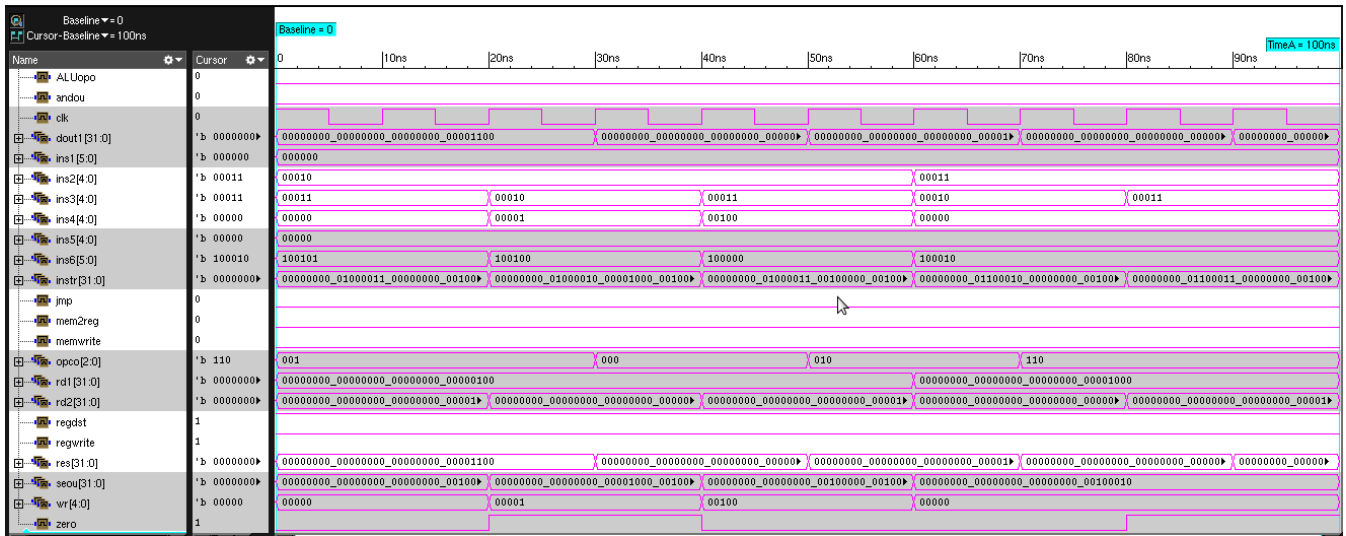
Baseline = 0
Cursor-Baseline = 100ns

Baseline = 0

TimeA = 100ns

Name | Cursor | 0 | 10ns | 20ns | 30ns | 40ns | 50ns | 60ns | 70ns | 80ns | 90ns

ALUopo 0
andou 0
clk 0
dout1[31:0] 'b 0000000 00000000_00000000_00000000_00001100 00000000_00000000_00000000_00000 00000000_00000000_00000000_00001 00000000_00000000_00000000_00000 00000000_00000
ins1[5:0] 'b 000000 000000
ins2[4:0] 'b 00011 00010 00011
ins3[4:0] 'b 00011 00011 00010 00011 00010 00011
ins4[4:0] 'b 00000 00000 00001 00100 00000
ins5[4:0] 'b 00000 00000
ins6[5:0] 'b 100010 100101 100100 100000 100010
instr[31:0] 'b 0000000 00000000_01000011_00000000_00100 00000000_01000010_00001000_00100 00000000_01000011_00100000_00100 00000000_01100010_00000000_00100 00000000_01100011_00000000_00100
jmp 0
mem2reg 0
memwrite 0
opco[2:0] 'b 110 001 000 010 110
rd1[31:0] 'b 0000000 00000000_00000000_00000000_00000100 00000000_00000000_00000000_00001000
rd2[31:0] 'b 0000000 00000000_00000000_00000000_00001 00000000_00000000_00000000_00000 00000000_00000000_00000000_00001 00000000_00000000_00000000_00000 00000000_00000000_00000000_00001
regdst 1
regwrite 1
res[31:0] 'b 0000000 00000000_00000000_00000000_00001100 00000000_00000000_00000000_00000 00000000_00000000_00000000_00001 00000000_00000000_00000000_00000 00000000_00000
seou[31:0] 'b 0000000 00000000_00000000_00000000_00100 00000000_00000000_00001000_00100 00000000_00000000_00100000_00100 00000000_00000000_00000000_00100010
wr[4:0] 'b 00000 00000 00001 00100 00000
zero 1